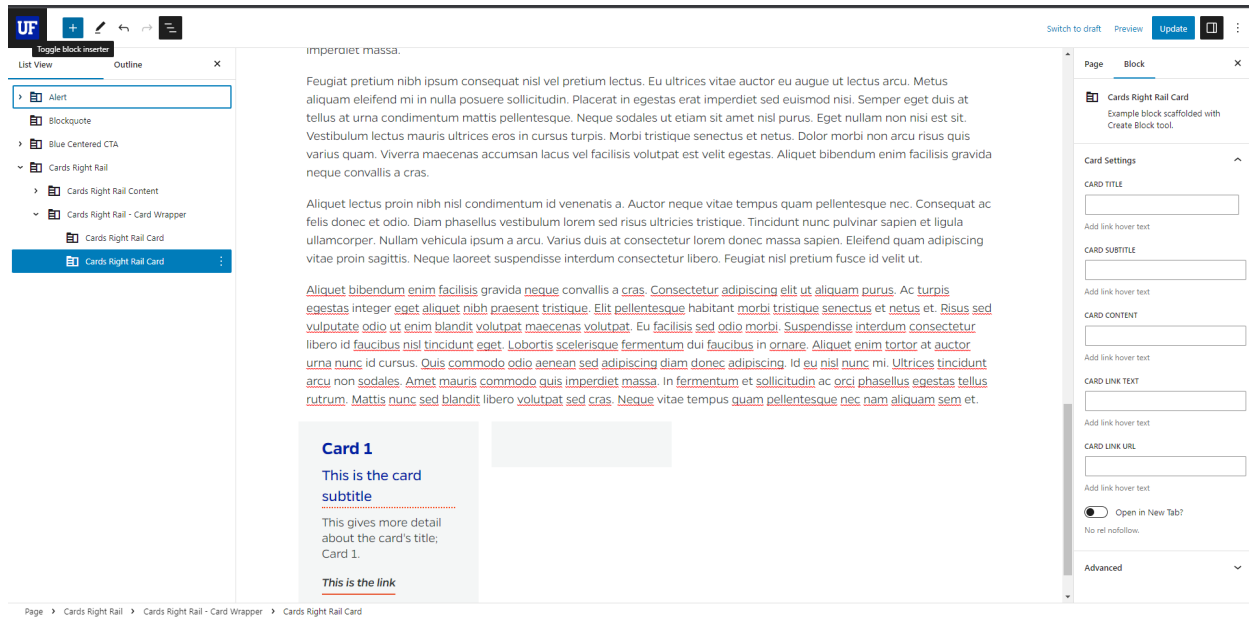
UF

Toggle block inserter

Switch to draft Preview Update

List View Outline ×

Alert
Blockquote
Blue Centered CTA
Cards Right Rail
Cards Right Rail Content
Cards Right Rail - Card Wrapper
Cards Right Rail Card
Cards Right Rail Card

imperdiet massa.

Feugiat pretium nibh ipsum consequat nisl vel pretium lectus. Eu ultrices vitae auctor eu augue ut lectus arcu. Metus aliquam eleifend mi in nulla posuere sollicitudin. Placerat in egestas erat imperdiet sed euismod nisi. Semper eget duis at tellus at urna condimentum mattis pellentesque. Neque sodales ut etiam sit amet nisl purus. Eget nullam non nisi est sit. Vestibulum lectus mauris ultrices eros in cursus turpis. Morbi tristique senectus et netus. Dolor morbi non arcu risus quis varius quam. Viverra maecenas accumsan lacus vel facilisis volutpat est velit egestas. Aliquet bibendum enim facilisis gravida neque convallis a cras.

Aliquet lectus proin nibh nisl condimentum id venenatis a. Auctor neque vitae tempus quam pellentesque nec. Consequat ac felis donec et odio. Diam phasellus vestibulum lorem sed risus ultricies tristique. Tincidunt nunc pulvinar sapien et ligula ullamcorper. Nullam vehicula ipsum a arcu. Varius duis at consectetur lorem donec massa sapien. Eleifend quam adipiscing vitae proin sagittis. Neque laoreet suspendisse interdum consectetur libero. Feugiat nisl pretium fusce id velit ut.

Aliquet bibendum enim facilisis gravida neque convallis a cras. Consectetur adipiscing elit ut aliquam purus. Ac turpis egestas integer eget aliquet nibh praesent tristique. Elit pellentesque habitant morbi tristique senectus et netus et. Risus sed vulputate odio ut enim blandit maecenas volutpat. Eu facilisis sed odio morbi. Suspendisse interdum consectetur libero id faucibus nisl tincidunt eget. Lobortis scelerisque fermentum dui faucibus in ornare. Aliquet enim tortor at auctor urna nunc id cursus. Quis commodo odio aenean sed adipiscing diam donec adipiscing. Id eu nisl nunc mi. Ultrices tincidunt arcu non sodales. Amet mauris commodo quis imperdiet massa. In fermentum et sollicitudin ac orci phasellus egestas tellus rutrum. Mattis nunc sed blandit libero volutpat sed cras. Neque vitae tempus quam pellentesque nec nam aliquam sem et.

Card 1
This is the card subtitle
This gives more detail about the card's title; Card 1.
This is the link

Page Block ×

Cards Right Rail Card
Example block scaffolded with Create Block tool.

Card Settings
CARD TITLE
Add link hover text
CARD SUBTITLE
Add link hover text
CARD CONTENT
Add link hover text
CARD LINK TEXT
Add link hover text
CARD LINK URL
Add link hover text
Open in New Tab?
No rel nofollow.

Advanced

Page › Cards Right Rail › Cards Right Rail - Card Wrapper › Cards Right Rail Card